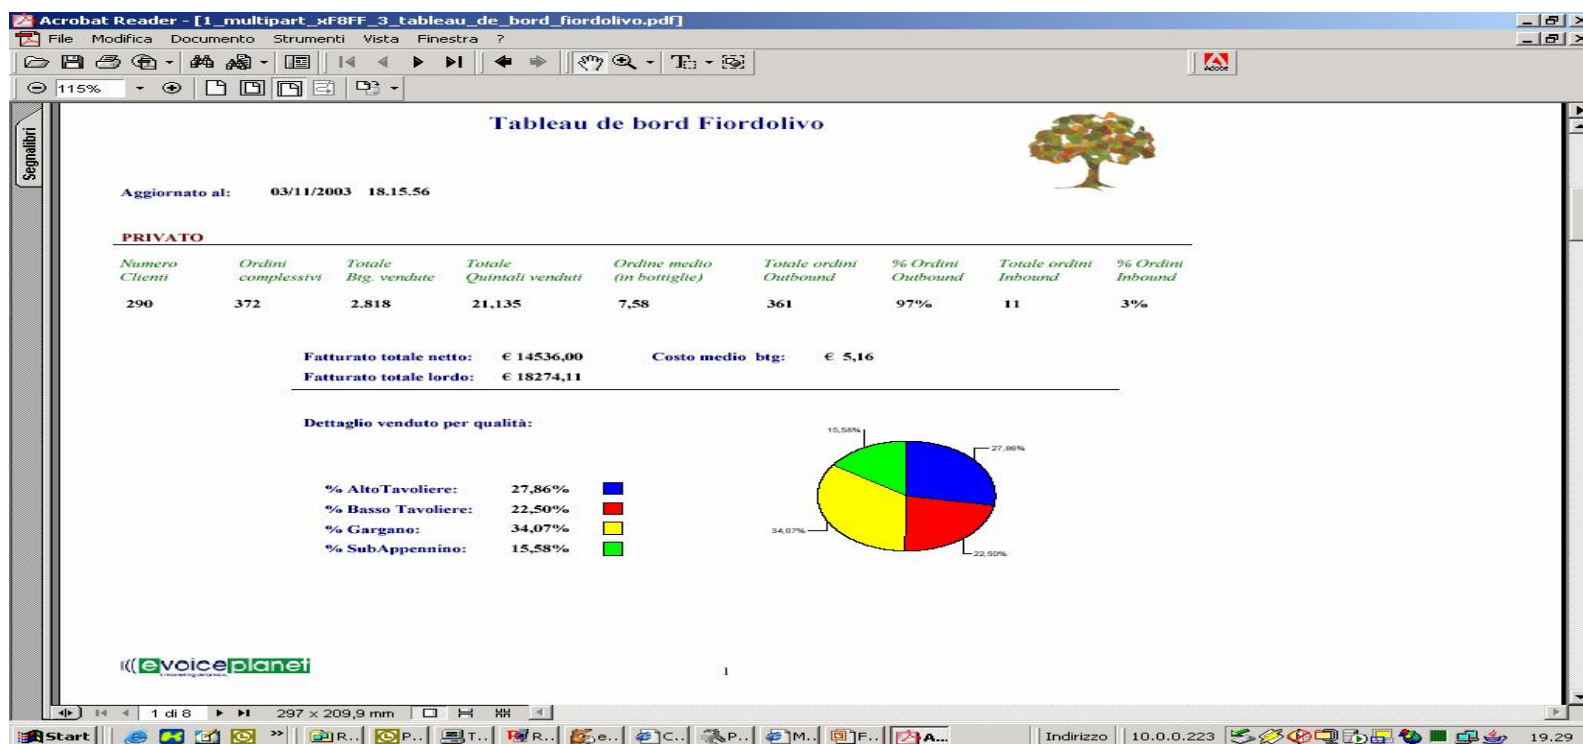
Acrobat Reader - [1_multipart_xF8FF_3_tableau_de_bord_fiordolivo.pdf]

File Modifica Documento Strumenti Vista Finestra ?

115%

Segnalibri

Tableau de bord Fiordolivo

Aggiornato al: 03/11/2003 18.15.56

PRIVATO

| Numero Clienti | Ordini complessivi | Totale Btg. vendute | Totale Quintali venduti | Ordine medio (in bottiglie) | Totale ordini Outbound | % Ordini Outbound | Totale ordini Inbound | % Ordini Inbound |
|---|---|---|---|---|---|---|---|---|
| 290 | 372 | 2.818 | 21,135 | 7,58 | 361 | 97% | 11 | 3% |

Fatturato totale netto: € 14536,00 Costo medio btg: € 5,16

Fatturato totale lordo: € 18274,11

Dettaglio venduto per qualità:

% AltoTavoliere: 27,86%
% Basso Tavoliere: 22,50%
% Gargano: 34,07%
% SubAppennino: 15,58%

15,58%
27,86%
34,07%
22,50%

evoiceplanet

1

1 di 8 297 x 209,9 mm

Start R... P... T... R... e... C... P... M... F... A... Indirizzo 10.0.0.223 19.29